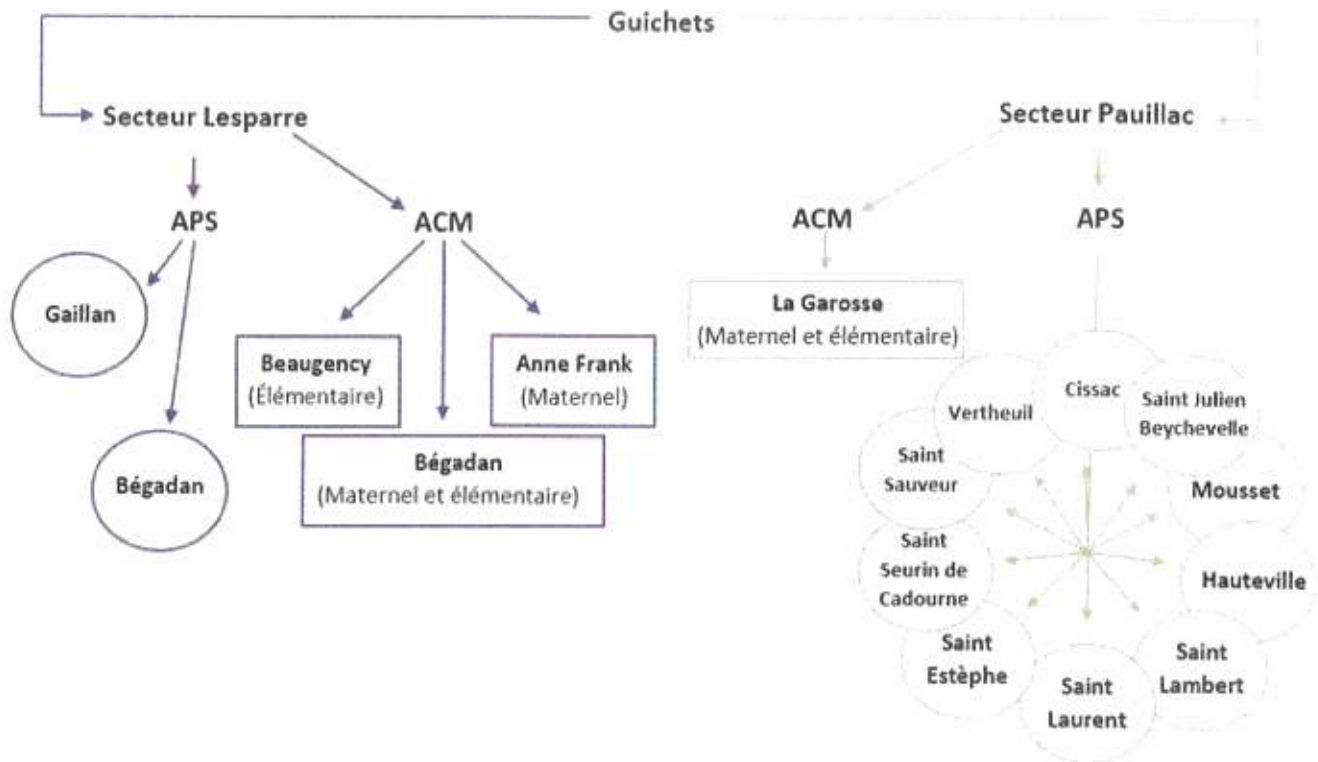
Guichets

Secteur Lesparre

APS

Gaillan

Bégadan

ACM

Beaugency
(Élémentaire)

Anne Frank
(Maternel)

Bégadan
(Maternel et élémentaire)

Secteur Pauillac

ACM

La Garosse
(Maternel et élémentaire)

APS

Cissac

Vertheuil

Saint Julien Beychevelle

Saint Sauveur

Mousset

Saint Seurin de Cadourne

Hauteville

Saint Estèphe

Saint Laurent

Saint Lambert